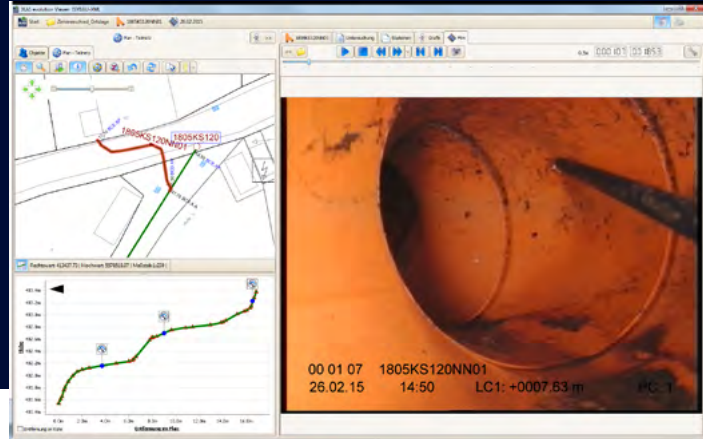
Start
Zentrenschacht_Einlage
1805KS120NN01
26.02.2015
Plan - Technik
Objekte
Plan - Technik
1805KS120NN01
1805KS120
Hoehe
Entfernung im Plan
Untersuchung
Stationen
Grafik
Film
0.5x
00 01 07
00 01 07 1805KS120NN01
26.02.15 14:50 LC1: +0007.63 m PC: 1